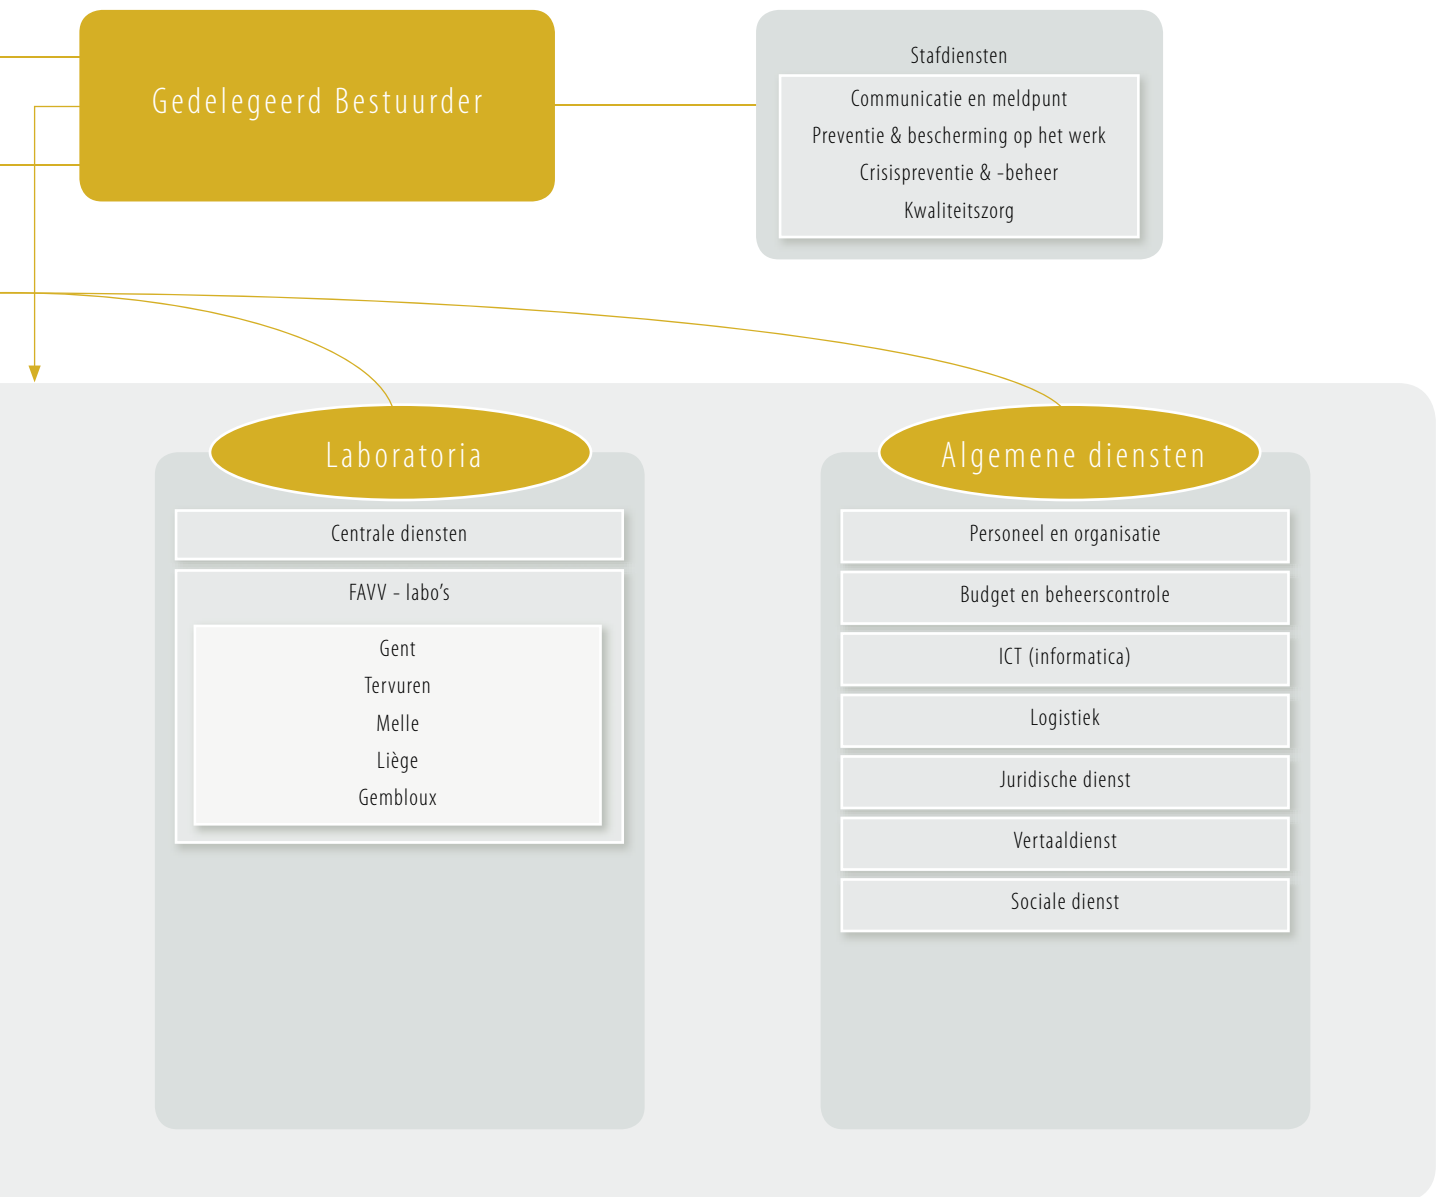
Gedelegeerd Bestuurder

Stafdiensten

Communicatie en meldpunt
Preventie & bescherming op het werk
Crisispreventie & -beheer
Kwaliteitszorg

Laboratoria

Centrale diensten

FAVV - labo's

Gent
Tervuren
Melle
Liège
Gembloux

Algemene diensten

Personeel en organisatie
Budget en beheerscontrole
ICT (informatica)
Logistiek
Juridische dienst
Vertaaldienst
Sociale dienst